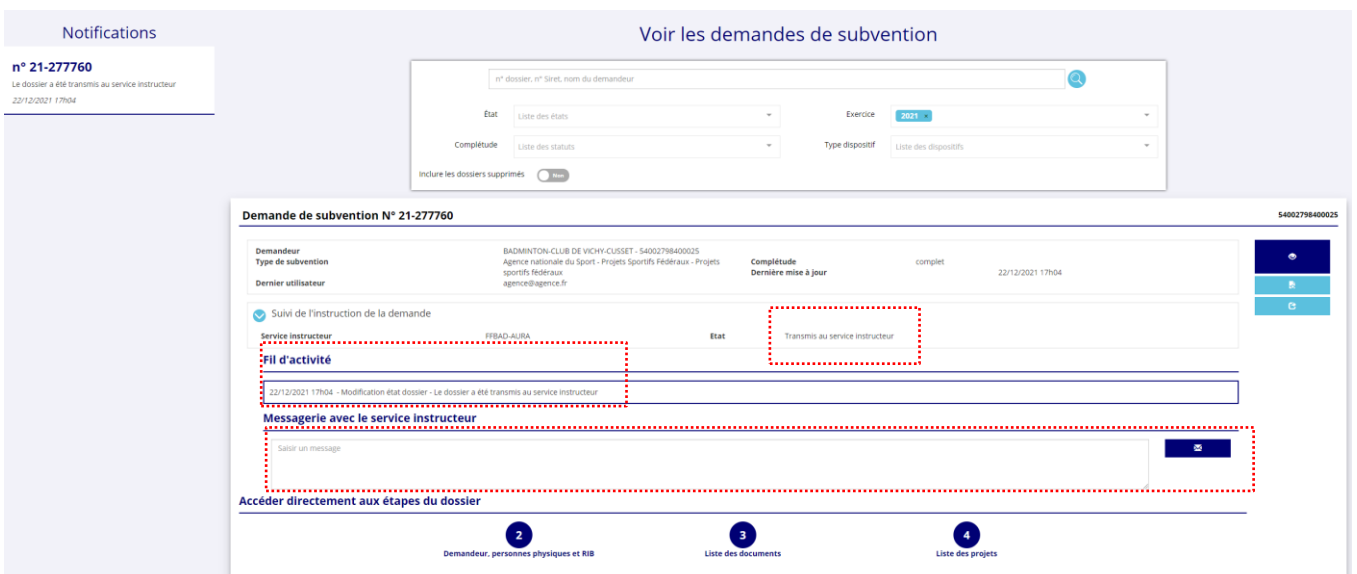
Notifications

n° 21-277760
Le dossier a été transmis au service instructeur
22/12/2021 17h04

Voir les demandes de subvention

n° dossier, n° Siret, nom du demandeur

État Liste des états
Exercice 2021 ×
Complétude Liste des statuts
Type dispositif Liste des dispositifs
Inclure les dossiers supprimés Non

Demande de subvention N° 21-277760
54002798400025

| Demandeur | BADMINTON-CLUB DE VICHY-CUSSET - 54002798400025 | | |
|---|---|---|---|
| Type de subvention | Agence nationale du Sport - Projets Sportifs Fédéraux - Projets sportifs fédéraux | Complétude | complet |
| | | Dernière mise à jour | 22/12/2021 17h04 |
| Dernier utilisateur | agence@agence.fr | | |

Suivi de l'instruction de la demande
Service instructeur FFBAD-AURA Etat Transmis au service instructeur

Fil d'activité
22/12/2021 17h04 - Modification état dossier - Le dossier a été transmis au service instructeur

Messagerie avec le service instructeur
Saisir un message

Accéder directement aux étapes du dossier
2 Demandeur, personnes physiques et RIB
3 Liste des documents
4 Liste des projets